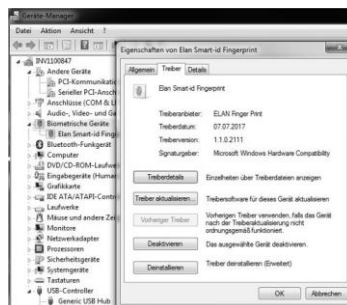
Geräte-Manager

Datei Aktion Ansicht ?

INV1100847
Andere Geräte
PCI-Kommunikat
Serieller PCI-Ansch
Anschlüsse (COM & L
Audio-, Video- und G
Biometrische Geräte
Elan Smart-id Fing
Bluetooth-Funkgerät
Computer
DVD/CD-ROM-Laufwe
Eingabegeräte (Huma
Grafikkarte
IDE ATA/ATAPI-Contr
Laufwerke
Mäuse und andere Ze
Monitore
Netzwerkadapter
Prozessoren
Sicherheitsgeräte
Systemgeräte
Tastaturen
USB-Controller
Generic USB Hub

Eigenschaften von Elan Smart-id Fingerprint

Allgemein Treiber Details

Elan Smart-id Fingerprint

Treiberanbieter: ELAN Finger Print
Treiberdatum: 07.07.2017
Treiberversion: 1.1.0.2111
Signaturgeber: Microsoft Windows Hardware Compatibility

Treiberdetails | Einzelheiten über Treiberdateien anzeigen
Treiber aktualisieren... | Treibersoftware für dieses Gerät aktualisieren
Vorheriger Treiber | Vorherigen Treiber verwenden, falls das Gerät nach der Treiberaktualisierung nicht ordnungsgemäß funktioniert.
Deaktivieren | Das ausgewählte Gerät deaktivieren.
Deinstallieren | Treiber deinstallieren (Erweitert)

OK Abbrechen